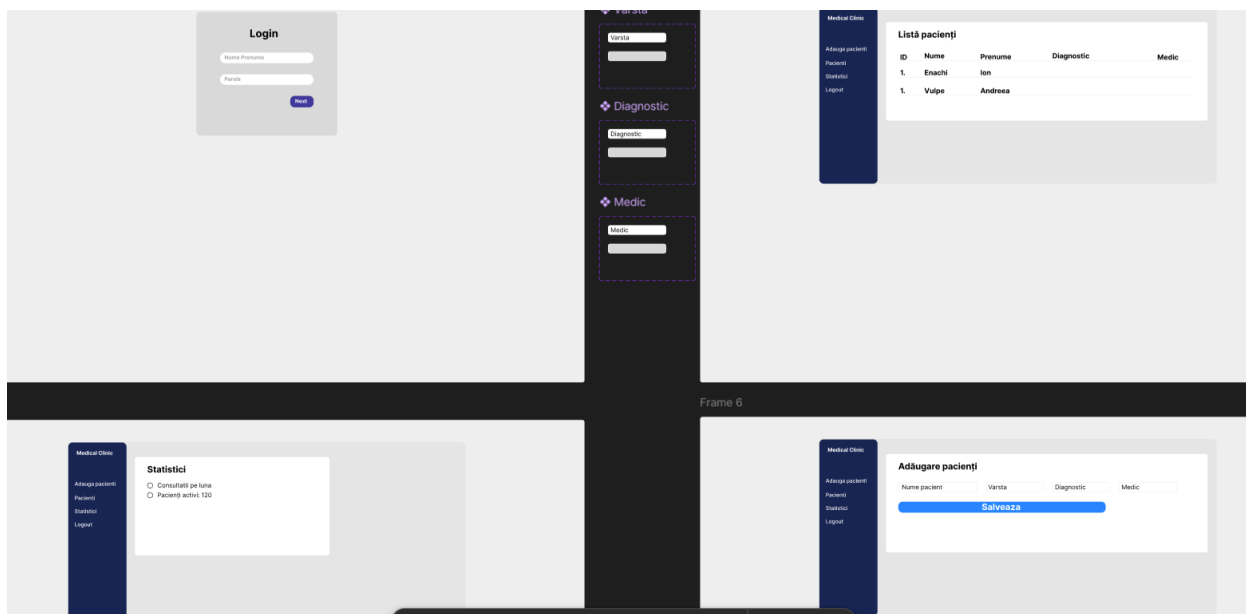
Login

Nume Prenume

Parola

Next

❖ Varsta

Varsta

❖ Diagnostic

Diagnostic

❖ Medic

Medic

Medical Clinic

Adauga pacienti
Pacienti
Statistici
Logout

Listă pacienți

| ID | Nume | Prenume | Diagnostic | Medic |
|---|---|---|---|---|
| 1. | Enachi | Ion | | |
| 1. | Vulpe | Andreea | | |

Frame 6

Medical Clinic

Adauga pacienti
Pacienti
Statistici
Logout

Statistici

Consultatii pe luna
Pacienți activi: 120

Medical Clinic

Adauga pacienti
Pacienti
Statistici
Logout

Adăugare pacienți

Nume pacient
Varsta
Diagnostic
Medic

Salveaza